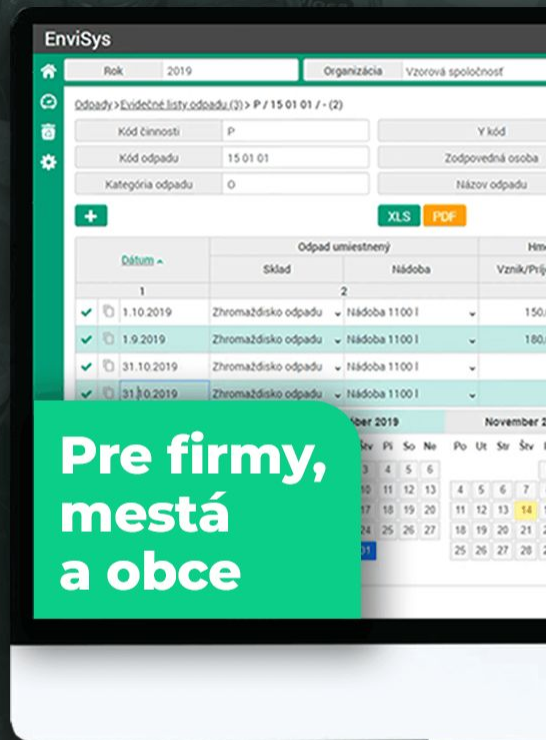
EnviSys

Rok 2019

Organizácia Vzorová spoločnosť

Odpady > Evidenčné listy odpadu (3) > P / 15 01 01 / - (2)

| Kód činnosti | P | Y kód |
|---|---|---|
| Kód odpadu | 15 01 01 | Zodpovedná osoba |
| Kategória odpadu | O | Názov odpadu |

+

XLS PDF

| Dátum | Odpad umiestnený Sklad | Nádoba | Hm Vznik/Príj |
|---|---|---|---|
| | 1 | 2 | |
| 1.10.2019 | Zhromaždisko odpadu | Nádoba 1100 l | 150, |
| 1.9.2019 | Zhromaždisko odpadu | Nádoba 1100 l | 180, |
| 31.10.2019 | Zhromaždisko odpadu | Nádoba 1100 l | |
| 31.10.2019 | Zhromaždisko odpadu | Nádoba 1100 l | |

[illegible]ber 2019

Štv Pi So Ne
3 4 5 6
10 11 12 13
17 18 19 20
24 25 26 27
31

November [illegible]

Po Ut Str Štv
4 5 6 7
11 12 13 14
18 19 20 21
25 26 27 28

Pre firmy, mestá a obce